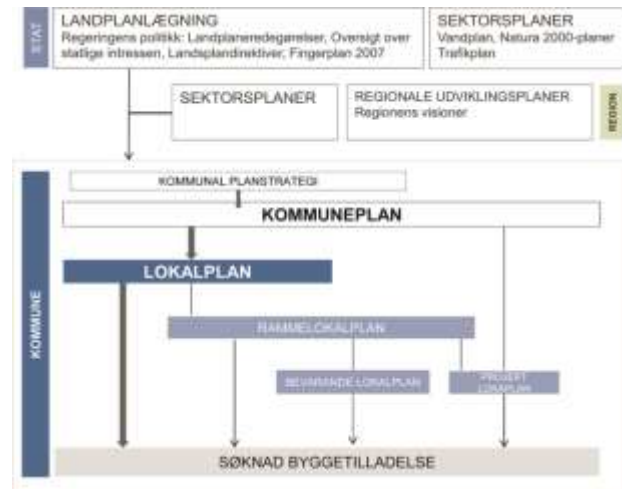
STAT

LANDPLANLÆGNING
Regeringens politik: Landplanredegørelser, Oversigt over statslige interesser, Landsplandirektiver, Fingerplan 2007

SEKTORSPLANER
Vandplan, Natura 2000-planer
Trafikplan

SEKTORSPLANER

REGIONALE UDVIKLINGSPLANER
Regionens visioner

REGION

KOMMUNE

KOMMUNAL PLANSTRATEGI

KOMMUNEPLAN

LOKALPLAN

RAMMELOKALPLAN

BEVARENDE LOKALPLAN

PROJEKT LOKALPLAN

SØKNAD BYGGETILLADELSE